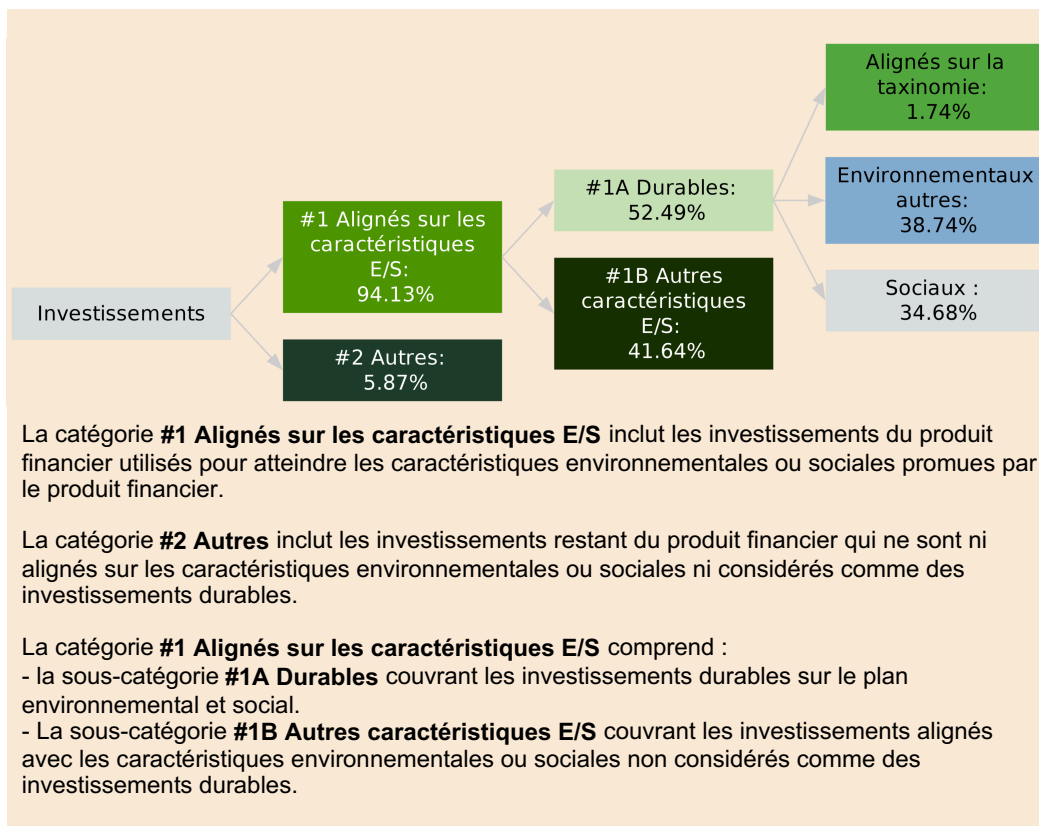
Investissements

#1 Alignés sur les caractéristiques E/S: 94.13%

#2 Autres: 5.87%

#1A Durables: 52.49%

#1B Autres caractéristiques E/S: 41.64%

Alignés sur la taxinomie: 1.74%

Environnementaux autres: 38.74%

Sociaux : 34.68%

La catégorie **#1 Alignés sur les caractéristiques E/S** inclut les investissements du produit financier utilisés pour atteindre les caractéristiques environnementales ou sociales promues par le produit financier.

La catégorie **#2 Autres** inclut les investissements restant du produit financier qui ne sont ni alignés sur les caractéristiques environnementales ou sociales ni considérés comme des investissements durables.

La catégorie **#1 Alignés sur les caractéristiques E/S** comprend :
- la sous-catégorie **#1A Durables** couvrant les investissements durables sur le plan environnemental et social.
- La sous-catégorie **#1B Autres caractéristiques E/S** couvrant les investissements alignés avec les caractéristiques environnementales ou sociales non considérés comme des investissements durables.